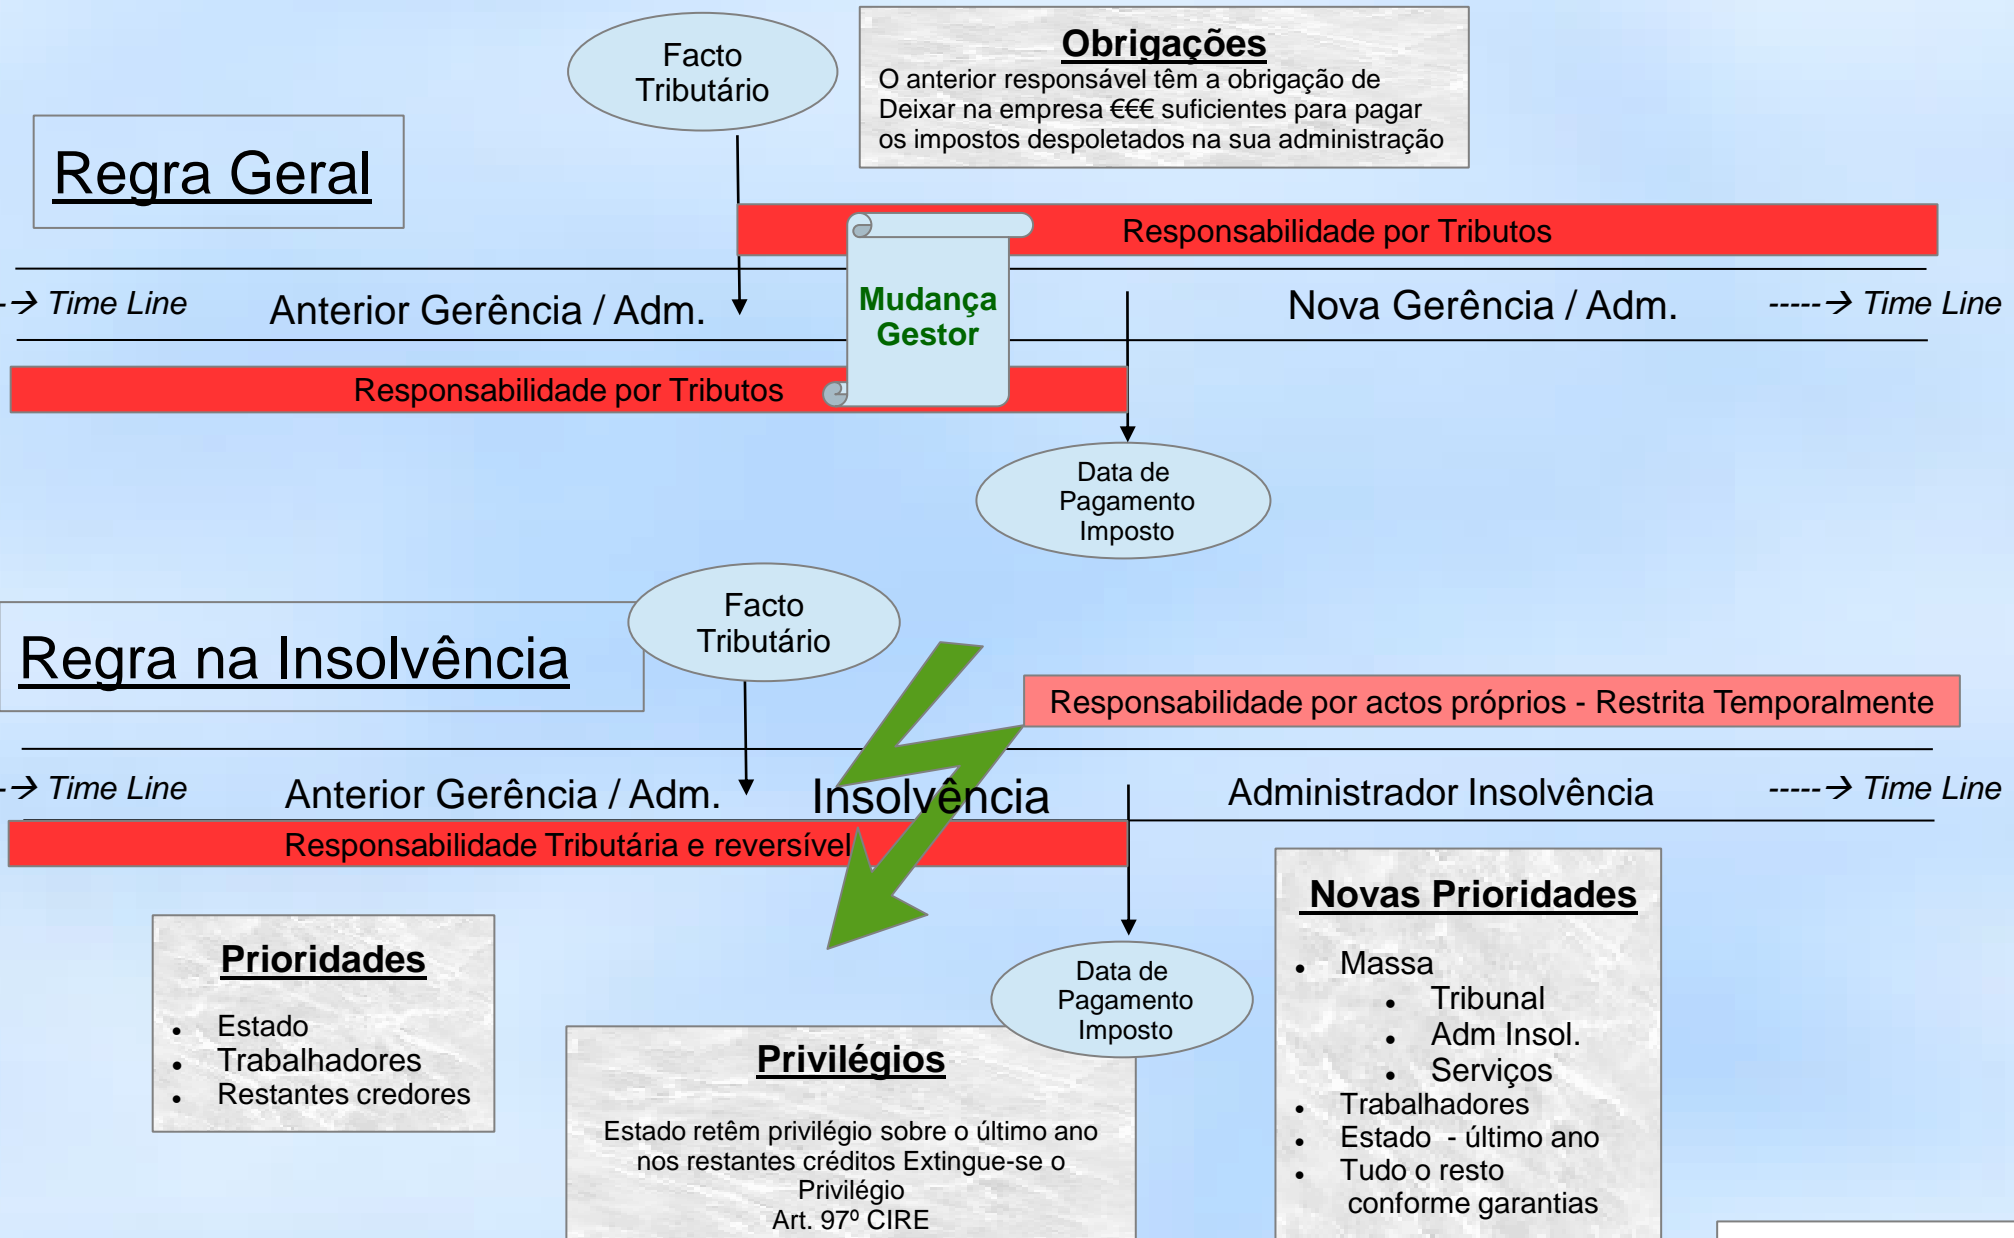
Facto Tributário

Obrigações
O anterior responsável têm a obrigação de Deixar na empresa €€€ suficientes para pagar os impostos despoletados na sua administração

Regra Geral

Responsabilidade por Tributos

-→ Time Line
Anterior Gerência / Adm.
Mudança Gestor
Nova Gerência / Adm.
-----→ Time Line

Responsabilidade por Tributos

Data de Pagamento Imposto

Facto Tributário

Regra na Insolvência

Responsabilidade por actos próprios - Restrita Temporalmente

-→ Time Line
Anterior Gerência / Adm.
Insolvência
Administrador Insolvência
-----→ Time Line

Responsabilidade Tributária e reversível

Prioridades
• Estado
• Trabalhadores
• Restantes credores

Data de Pagamento Imposto

Privilégios
Estado retêm privilégio sobre o último ano nos restantes créditos Extingue-se o Privilégio
Art. 97º CIRE

Novas Prioridades
• Massa
• Tribunal
• Adm Insol.
• Serviços
• Trabalhadores
• Estado - último ano
• Tudo o resto conforme garantias